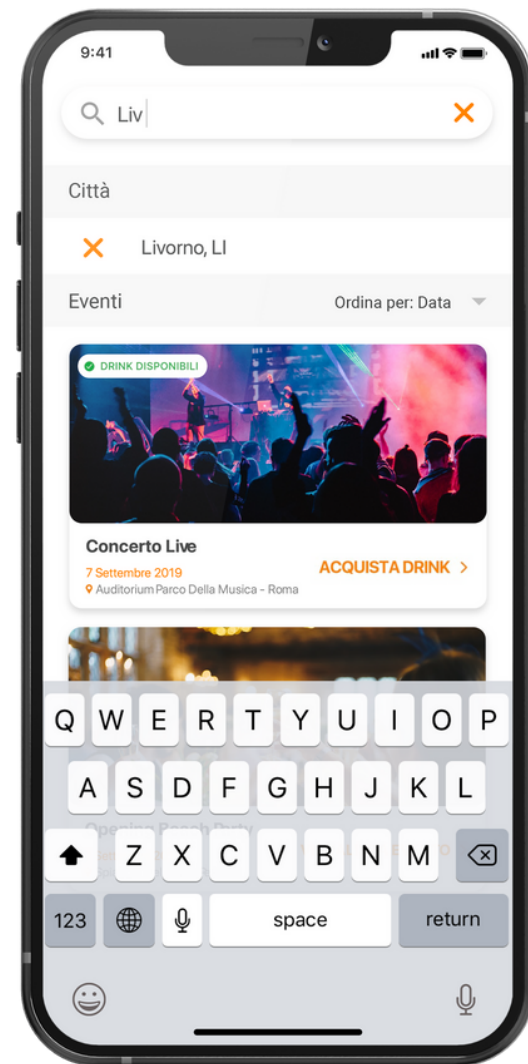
9:41

Liv

Città

Livorno, LI

Eventi

Ordina per: Data

DRINK DISPONIBILI

Concerto Live

7 Settembre 2019

Auditorium Parco Della Musica - Roma

ACQUISTA DRINK >

Q W E R T Y U I O P

A S D F G H J K L

Z X C V B N M

123

space

return